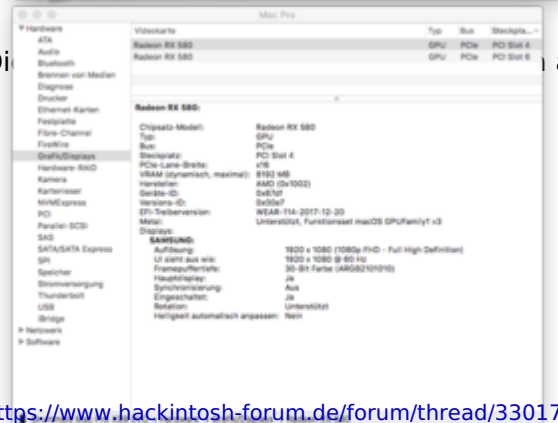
Mac Pro

▼ Hardware
ATA
Audio
Bluetooth
Brennen von Medien
Diagnose
Drucker
Ethernet-Karten
Festplatte
Fibre-Channel
FireWire
Grafik/Displays
Hardware-RAID
Kamera
Kartenleser
NVMExpress
PCI
Parallel-SCSI
SAS
SATA/SATA Express
SPI
Speicher
Stromversorgung
Thunderbolt
USB
iBridge
▶ Netzwerk
▶ Software

| Videokarte | Typ | Bus | Steckpla... |
|---|---|---|---|
| Radeon RX 580 | GPU | PCIe | PCI Slot 4 |
| Radeon RX 580 | GPU | PCIe | PCI Slot 6 |

Radeon RX 580:

Chipsatz-Modell: Radeon RX 580
Typ: GPU
Bus: PCIe
Steckplatz: PCI Slot 4
PCIe-Lane-Breite: x16
VRAM (dynamisch, maximal): 8192 MB
Hersteller: AMD (0x1002)
Geräte-ID: 0x67df
Versions-ID: 0x00e7
EFI-Treiberversion: WEAB-114-2017-12-20
Metal: Unterstützt, Funktionsset macOS GPUFamily1 v3
Displays:
SAMSUNG:
Auflösung: 1920 x 1080 (1080p FHD - Full High Definition)
UI sieht aus wie: 1920 x 1080 @ 60 Hz
Framepuffertiefe: 30-Bit Farbe (ARGB2101010)
Hauptdisplay: Ja
Synchronisierung: Aus
Eingeschaltet: Ja
Rotation: Unterstützt
Helligkeit automatisch anpassen: Nein

ttps://www.hackintosh-forum.de/forum/thread/33017